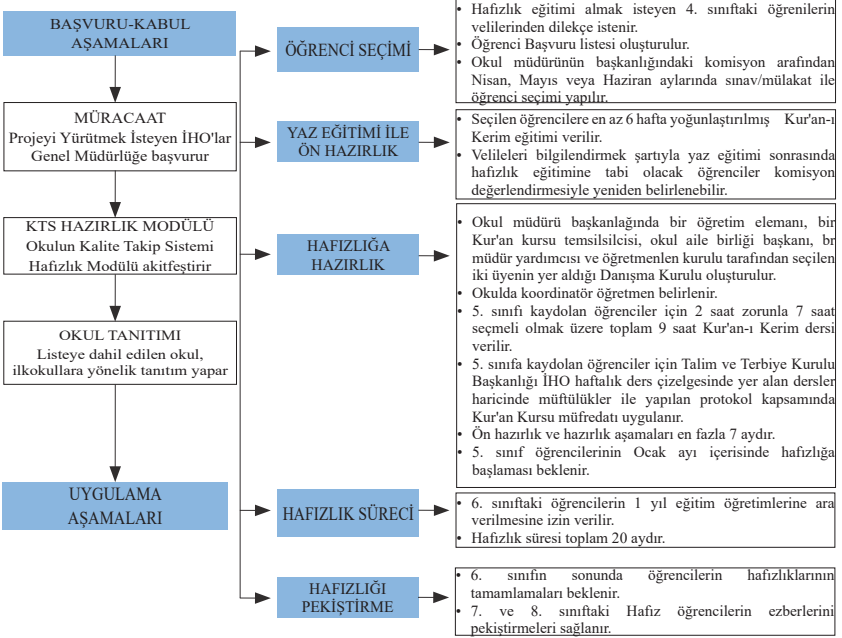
BAŞVURU-KABUL AŞAMALARI

MÜRACAAT
Projeyi Yürütmek İsteyen İHO'lar Genel Müdürlüğe başvurur

KTS HAZIRLIK MODÜLÜ
Okulun Kalite Takip Sistemi Hafızlık Modülü akitfeştirir

OKUL TANITIMI
Listeye dahil edilen okul, ilkokullara yönelik tanıtım yapar

UYGULAMA AŞAMALARI

ÖĞRENCİ SEÇİMİ

• Hafızlık eğitimi almak isteyen 4. sınıftaki öğrenilerin velilerinden dilekçe istenir.
• Öğrenci Başvuru listesi oluşturulur.
• Okul müdürünün başkanlığındaki komisyon arafından Nisan, Mayıs veya Haziran aylarında sınav/mülakat ile öğrenci seçimi yapılır.

YAZ EĞİTİMİ İLE ÖN HAZIRLIK

• Seçilen öğrencilere en az 6 hafta yoğunlaştırılmış Kur'an-ı Kerim eğitimi verilir.
• Velileleri bilgilendirmek şartıyla yaz eğitimi sonrasında hafızlık eğitimine tabi olacak öğrenciler komisyon değerlendirmesiyle yeniden belirlenebilir.

HAFIZLIĞA HAZIRLIK

• Okul müdürü başkanlağında bir öğretim elemanı, bir Kur'an kursu temsilsilcisi, okul aile birliği başkanı, br müdür yardımcısı ve öğretmenlen kurulu tarafından seçilen iki üyenin yer aldığı Danışma Kurulu oluşturulur.
• Okulda koordinatör öğretmen belirlenlir.
• 5. sınıfı kaydolan öğrenciler için 2 saat zorunla 7 saat seçmeli olmak üzere toplam 9 saat Kur'an-ı Kerim dersi verilir.
• 5. sınıfa kaydolan öğrenciler için Talim ve Terbiye Kurulu Başkanlığı İHO haftalık ders çizelgesinde yer alan dersler haricinde müftülükler ile yapılan protokol kapsamında Kur'an Kursu müfredatı uygulanır.
• Ön hazırlık ve hazırlık aşamaları en fazla 7 aydır.
• 5. sınıf öğrencilerinin Ocak ayı içerisinde hafızlığa başlaması beklenir.

HAFIZLIK SÜRECİ

• 6. sınıftaki öğrencilerin 1 yıl eğitim öğretimlerine ara verilmesine izin verilir.
• Hafızlık süresi toplam 20 aydır.

HAFIZLIĞI PEKİŞTİRME

• 6. sınıfın sonunda öğrencilerin hafızlıklarının tamamlamaları beklenir.
• 7. ve 8. sınıftaki Hafız öğrencilerin ezberlerini pekiştirmeleri sağlanır.